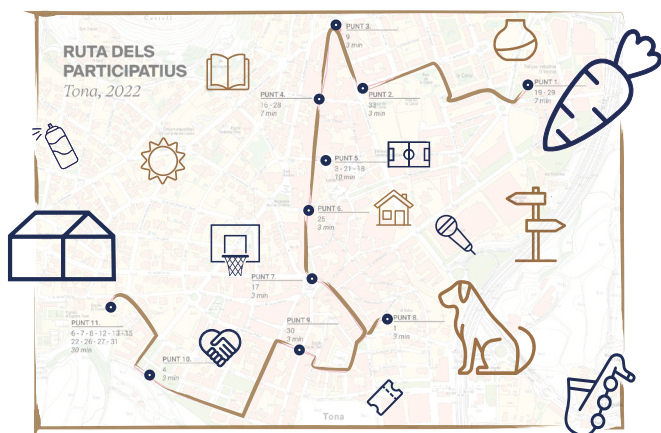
RUTA DELS PARTICIPATIUS
Tona, 2022

PUNT 3.
9
3 min

PUNT 1.
19 - 29
7 min

PUNT 2.
32
3 min

PUNT 4.
16 - 28
7 min

PUNT 5.
3 - 21 - 18
10 min

PUNT 6.
25
3 min

PUNT 7.
17
3 min

PUNT 8.
1
3 min

PUNT 9.
30
3 min

PUNT 10.
4
3 min

PUNT 11.
6 - 7 - 8 - 12 - 13 - 35
22 - 26 - 27 - 31
30 min

Tona